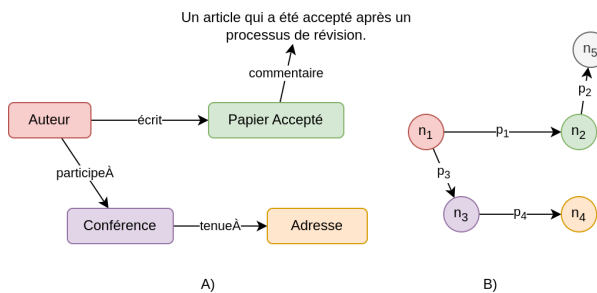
Un article qui a été accepté après un processus de révision.

commentaire

Auteur

écrit

Papier Accepté

participeÀ

Conférence

tenueÀ

Adresse

A)

$n_5$

$p_2$

$n_1$

$p_1$

$n_2$

$p_3$

$n_3$

$p_4$

$n_4$

B)